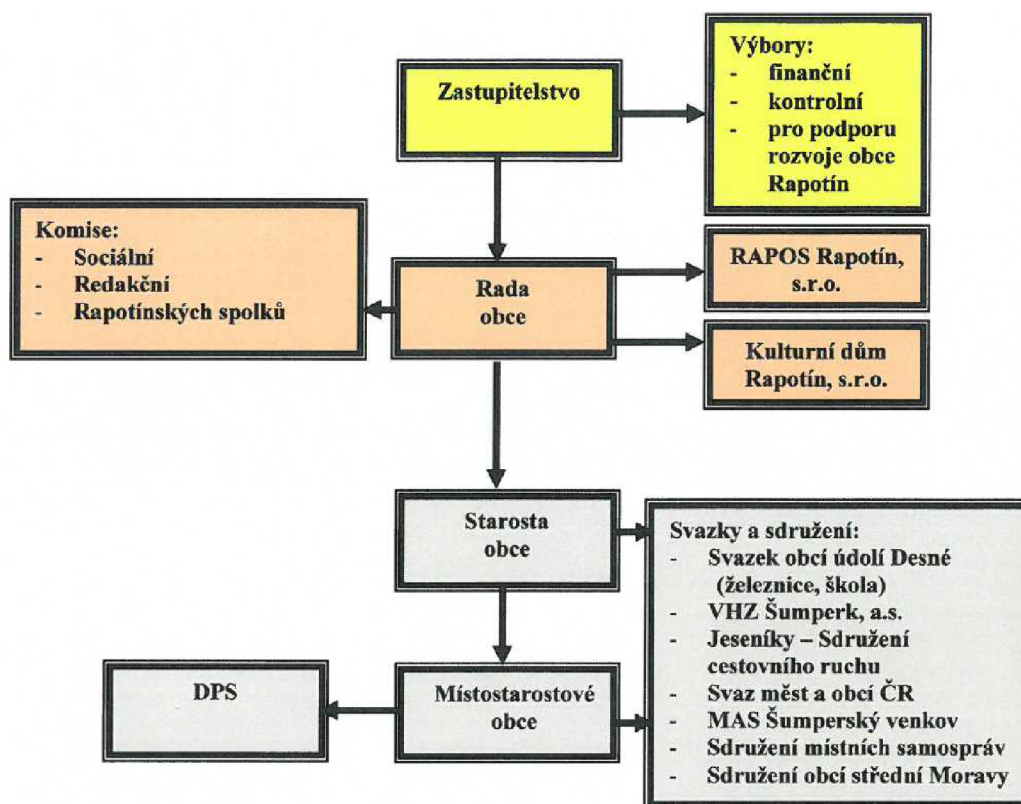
Zastupitelstvo

Výbory:
- finanční
- kontrolní
- pro podporu rozvoje obce Rapotín

Komise:
- Sociální
- Redakční
- Rapotínských spolků

Rada obce

RAPOS Rapotín, s.r.o.

Kulturní dům Rapotín, s.r.o.

Starosta obce

Svazky a sdružení:
- Svazek obcí údolí Desné (železnice, škola)
- VHZ Šumperk, a.s.
- Jeseníky – Sdružení cestovního ruchu
- Svaz měst a obcí ČR
- MAS Šumperský venkov
- Sdružení místních samospráv
- Sdružení obcí střední Moravy

DPS

Místostarostové obce